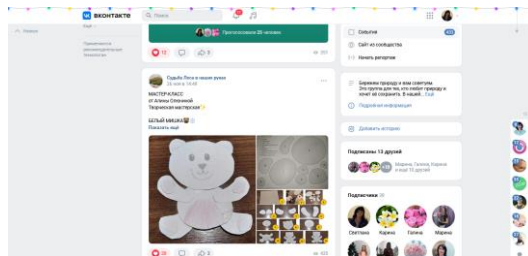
вконтакте

Поиск

Новости

Присоединился 20 человек

12

501

Судьба Леса в наших руках

вчера в 14:48

МАСТЕР-КЛАСС
от Алины Олениной
Творческая мастерская

БЕЛЫЙ МИШКА
Показать ещё

28

2

425

События

Сайт из сообщества

Начать репортаж

Бережем природу и ваш лес советуем. Это группа для тех, кто любит природу и хочет её сохранить. В наших... Ещё

Подробная информация

Добавить историю

Подписаны 13 друзей

Марина, Галина, Марина и ещё 10 друзей

Подписчики

Светлана

Карина

Галина

Марина